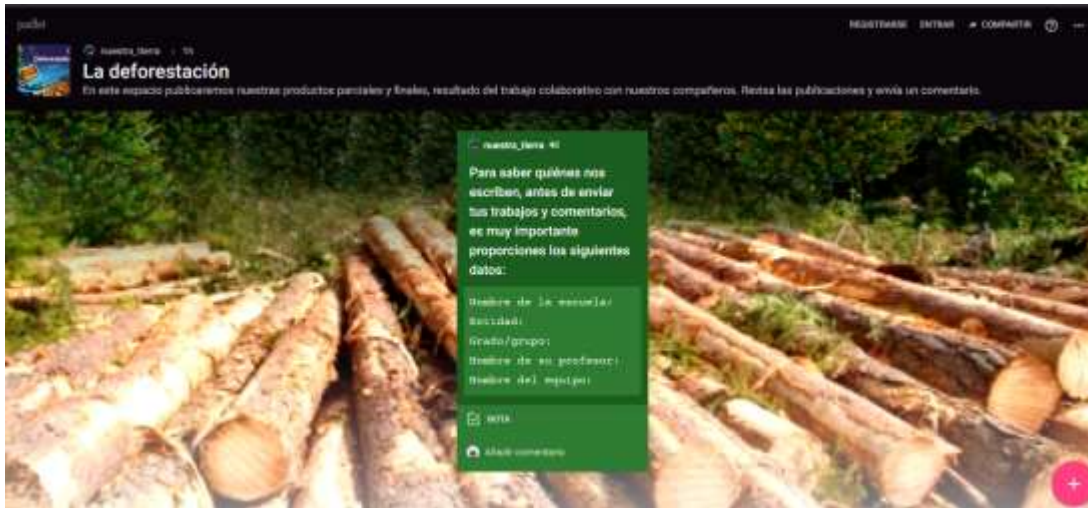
padlet

REGISTRARSE ENTRAR COMPARTIR

nuestra_tierra · 1h

La deforestación

En este espacio publicaremos nuestros productos parciales y finales, resultado del trabajo colaborativo con nuestros compañeros. Revisa las publicaciones y envía un comentario.

nuestra_tierra

Para saber quiénes nos escriben, antes de enviar tus trabajos y comentarios, es muy importante proporciones los siguientes datos:

Nombre de la escuela:
Entidad:
Grado/grupo:
Nombre de su profesor:
Nombre del equipo:

NOTA

Añadir comentario

+